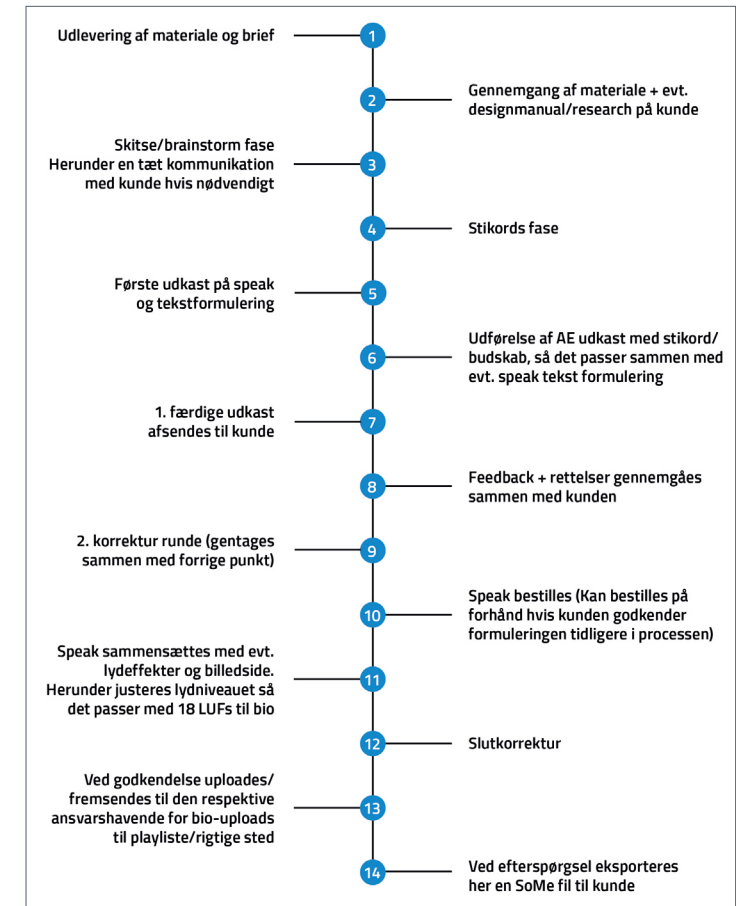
Udlevering af materiale og brief

1

2

Gennemgang af materiale + evt. designmanual/research på kunde

Skitse/brainstorm fase
Herunder en tæt kommunikation med kunde hvis nødvendigt

3

4

Stikords fase

Første udkast på speak og tekstformulering

5

6

Udførelse af AE udkast med stikord/ budskab, så det passer sammen med evt. speak tekst formulering

1. færdige udkast afsendes til kunde

7

8

Feedback + rettelser gennemgåes sammen med kunden

2. korrektur runde (gentages sammen med forrige punkt)

9

10

Speak bestilles (Kan bestilles på forhånd hvis kunden godkender formuleringen tidligere i processen)

Speak sammensættes med evt. lydeffekter og billedside. Herunder justeres lydniveauet så det passer med 18 LUFs til bio

11

12

Slutkorrektur

Ved godkendelse uploades/ fremsendes til den respektive ansvarshavende for bio-uploads til playliste/rigtige sted

13

14

Ved efterspørgsel eksporteres her en SoMe fil til kunde